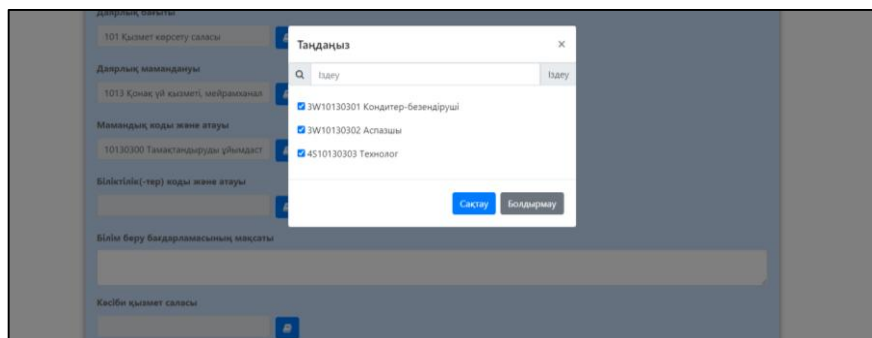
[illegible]

101 Қызмет көрсету саласы

Даярлық мамандануы

1013 Қонақ үй қызметі, мейрамханал

Мамандық коды және атауы

10130300 Тамақтандыруды ұйымдаст

Біліктілік(-тер) коды және атауы

Білім беру бағдарламасының мақсаты

Кәсіби қызмет саласы

Таңдаңыз

×

Іздеу

Іздеу

3W10130301 Кондитер-безендіруші

3W10130302 Аспазшы

4S10130303 Технолог

Сақтау

Болдырмау